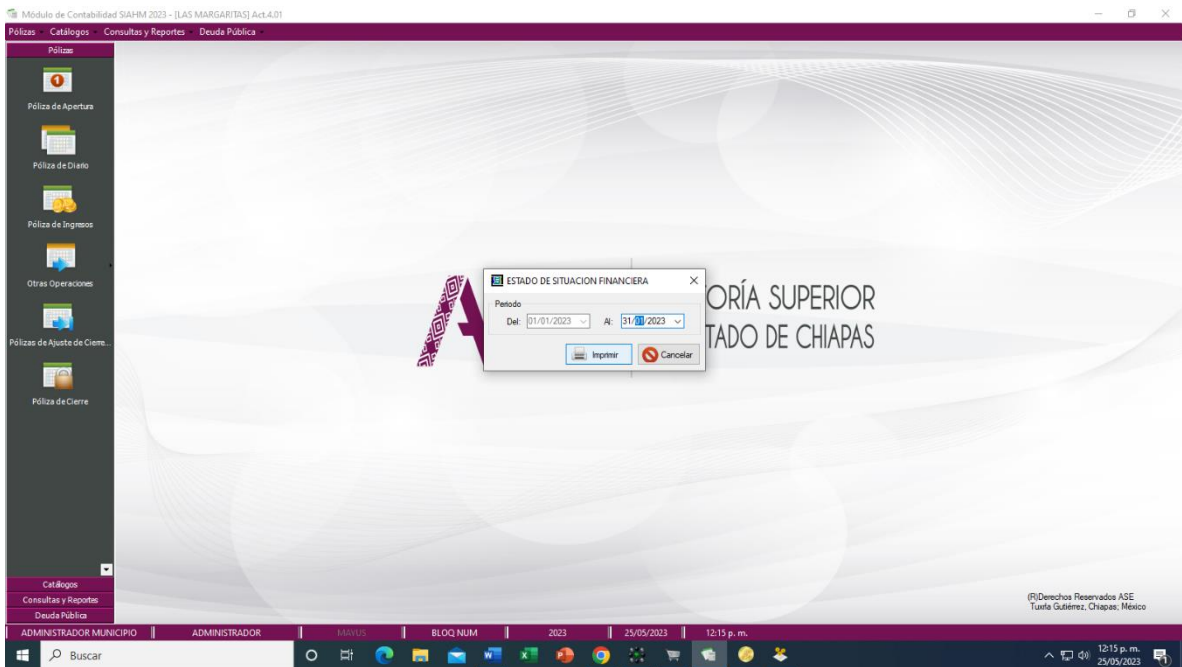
Módulo de Contabilidad SIAHM 2023 - [LAS MARGARITAS] Act.4.01

Pólizas Catálogos Consultas y Reportes Deuda Pública

Pólizas

Póliza de Apertura

Póliza de Diario

Póliza de Ingresos

Otras Operaciones

Pólizas de Ajuste de Cierre...

Póliza de Cierre

Catálogos
Consultas y Reportes
Deuda Pública

ESTADO DE SITUACION FINANCIERA

Periodo
Del: 01/01/2023 Al: 31/01/2023

Imprimir Cancelar

ORÍA SUPERIOR
TADO DE CHIAPAS

(R)Derechos Reservados ASE
Tuxtla Gutiérrez, Chiapas; México

ADMINISTRADOR MUNICIPIO | ADMINISTRADOR | MAYUS | BLOQ NUM | 2023 | 25/05/2023 | 12:15 p. m.

Buscar

12:15 p. m.
25/05/2023